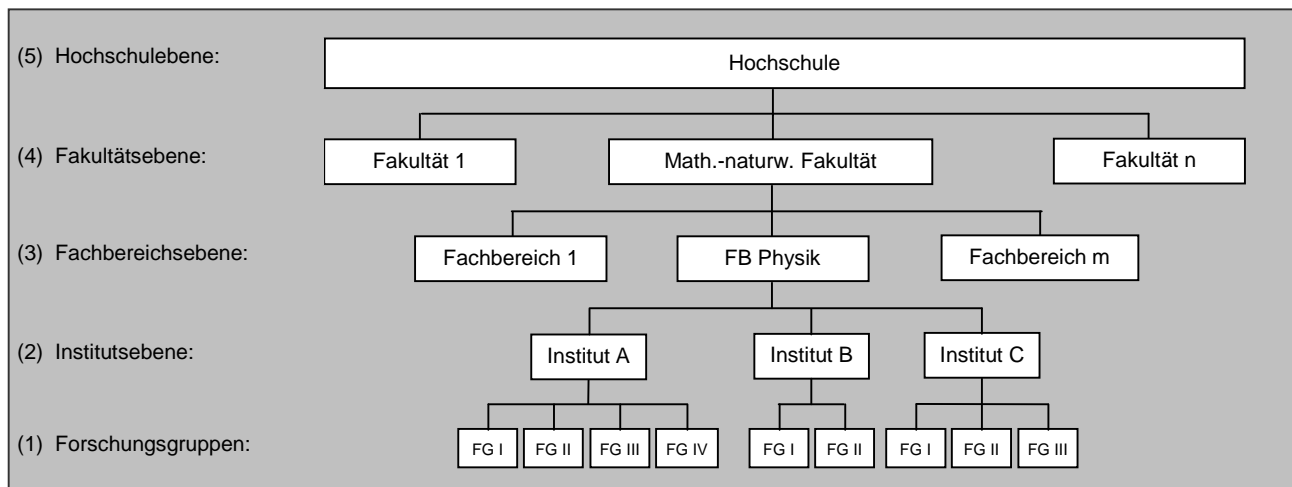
(5) Hochschulebene:
Hochschule

(4) Fakultätsebene:
Fakultät 1
Math.-naturw. Fakultät
Fakultät n

(3) Fachbereichsebene:
Fachbereich 1
FB Physik
Fachbereich m

(2) Institutsebene:
Institut A
Institut B
Institut C

(1) Forschungsgruppen:
FG I
FG II
FG III
FG IV
FG I
FG II
FG I
FG II
FG III